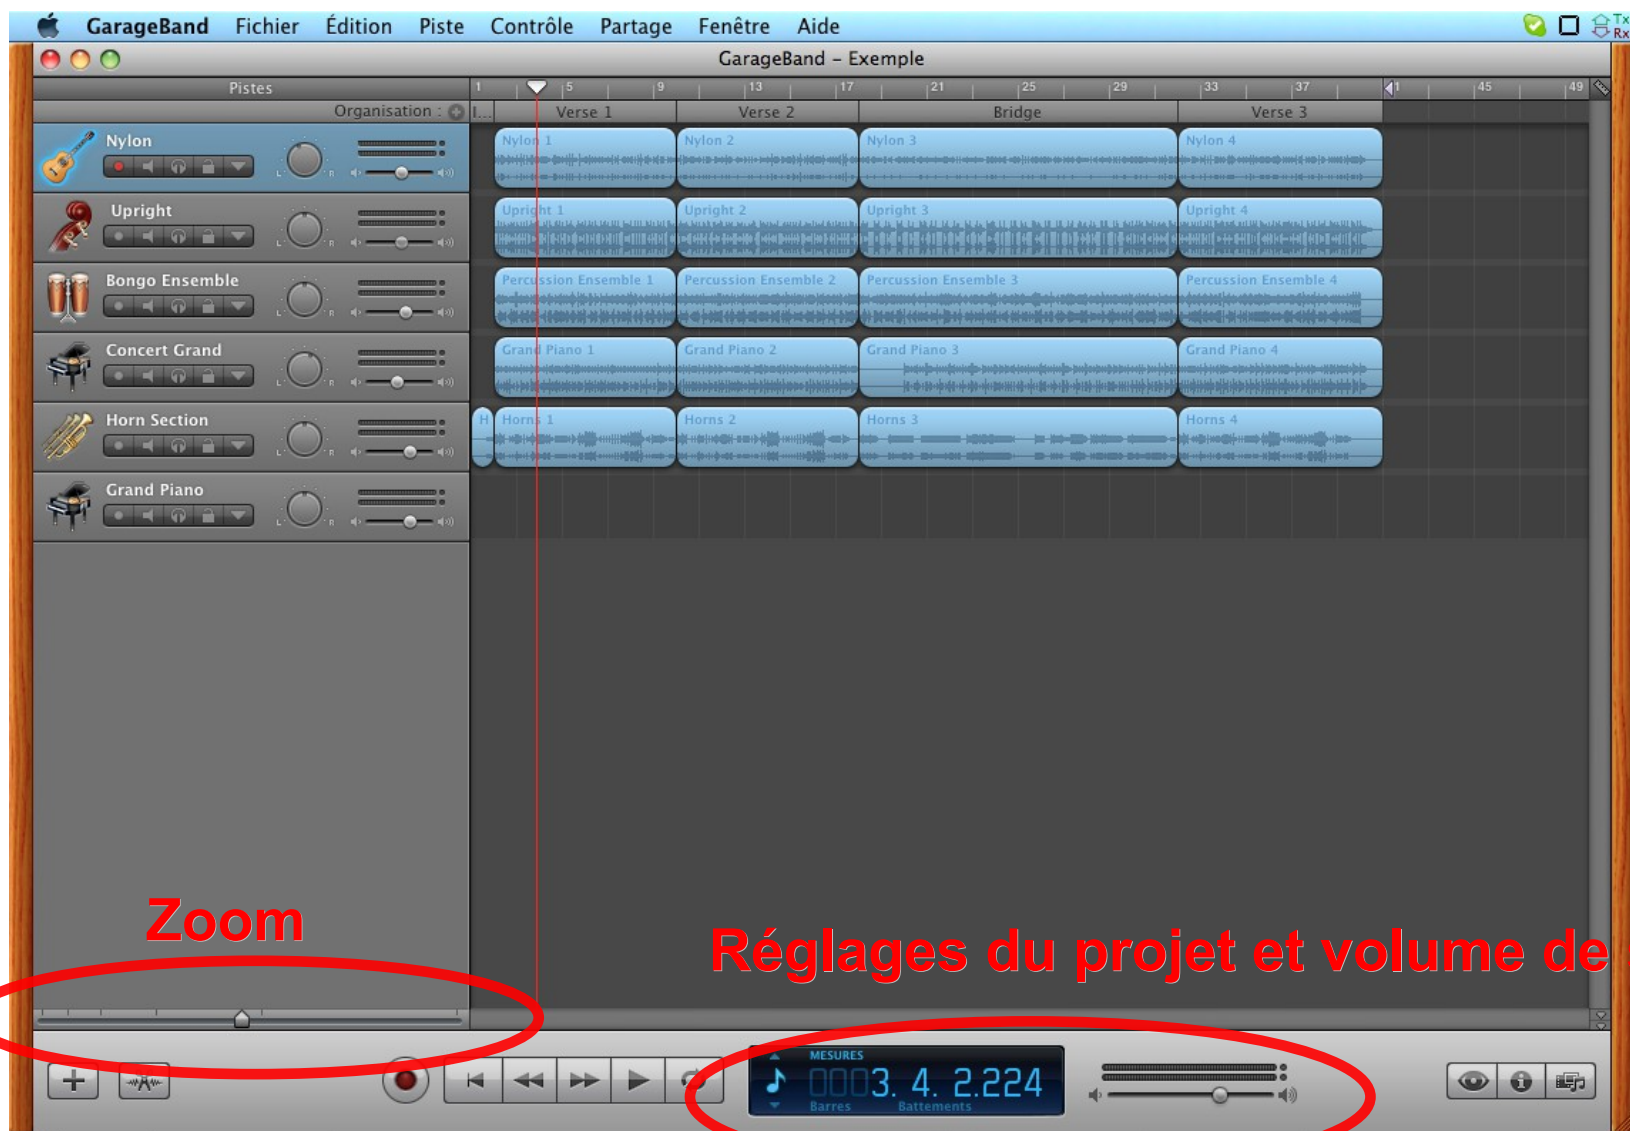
GarageBand Fichier Édition Piste Contrôle Partage Fenêtre Aide

GarageBand – Exemple

Pistes

Organisation :

1 5 9 13 17 21 25 29 33 37 41 45 49

Verse 1 Verse 2 Bridge Verse 3

Nylon
Nylon 1 Nylon 2 Nylon 3 Nylon 4

Upright
Upright 1 Upright 2 Upright 3 Upright 4

Bongo Ensemble
Percussion Ensemble 1 Percussion Ensemble 2 Percussion Ensemble 3 Percussion Ensemble 4

Concert Grand
Grand Piano 1 Grand Piano 2 Grand Piano 3 Grand Piano 4

Horn Section
H Horns 1 Horns 2 Horns 3 Horns 4

Grand Piano

Zoom

Réglages du projet et volume de

MESURES
0003. 4. 2.224
Barres Battements